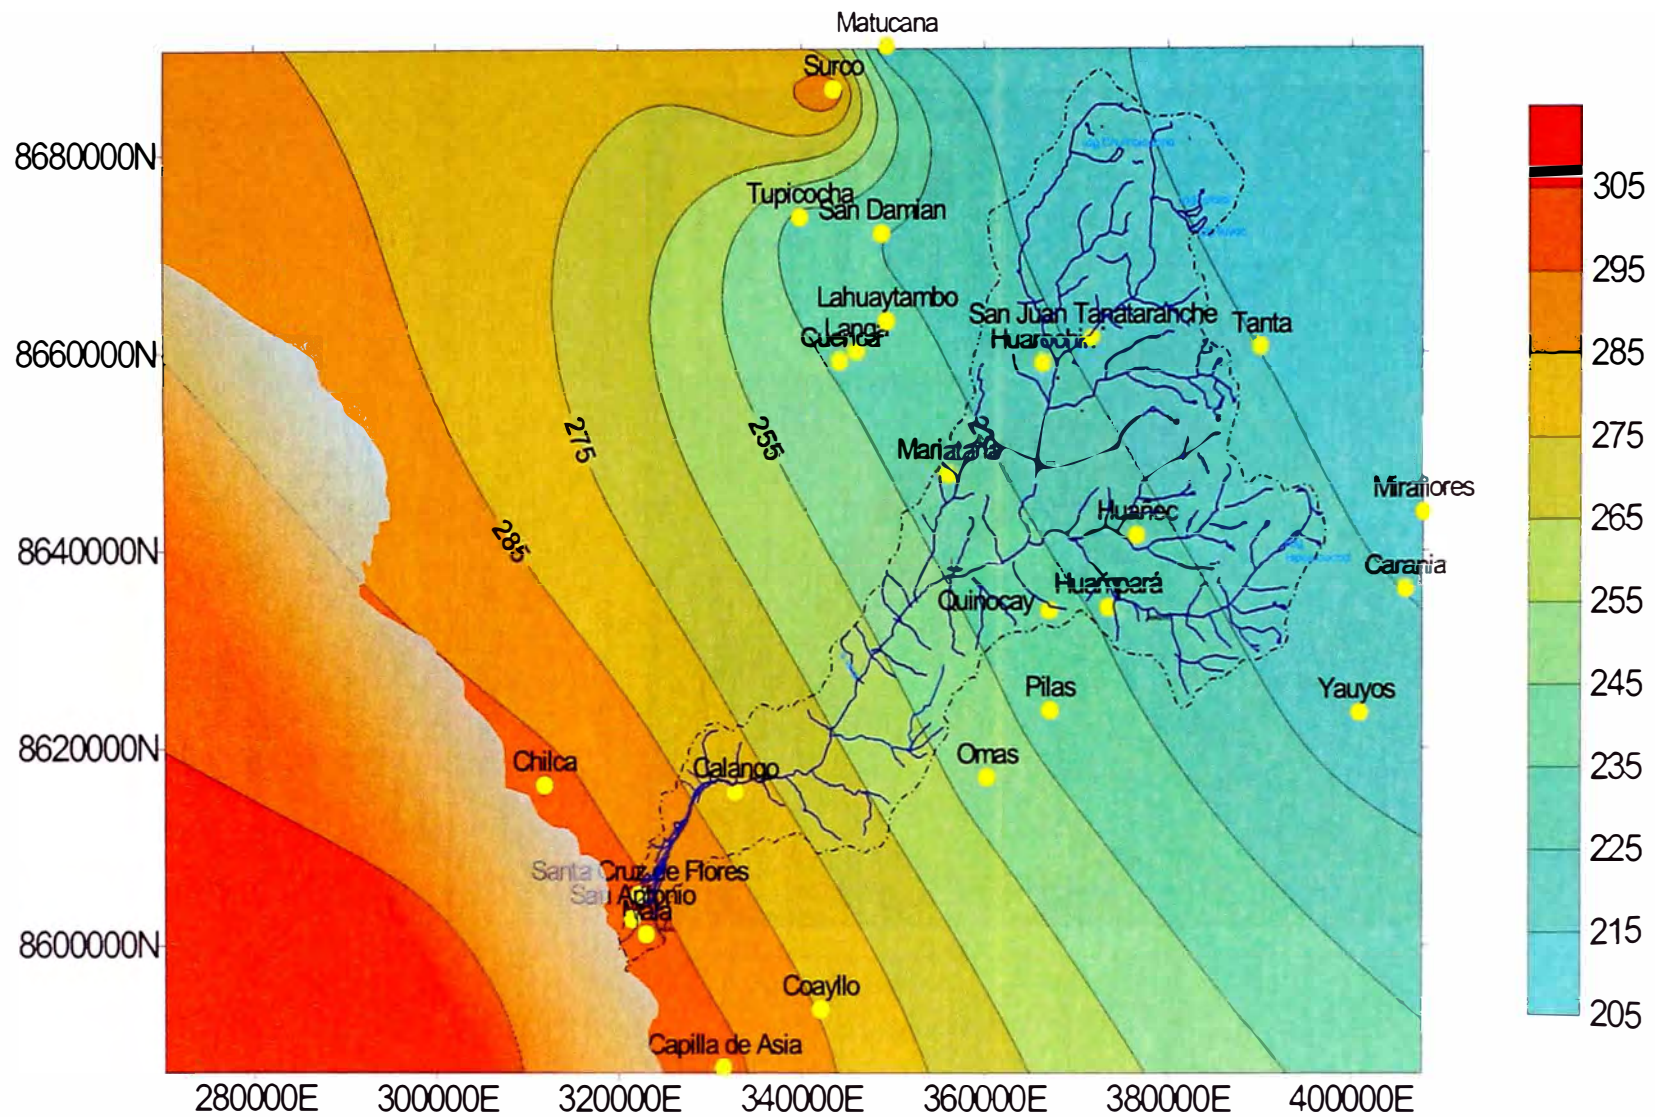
Matucana
Surco
8680000N
Tupicocha
San Damian
Lahuaytambo
Langa
Cuenca
San Juan Tanataranche
Huarochiri
Tanta
8660000N
275
255
Mariatana
8640000N
285
Huañec
Miraflores
Huangascar
Carania
Quinocay
Huampará
Pilas
Yauyos
8620000N
Chilca
Calango
Omas
Santa Cruz de Flores
San Antonio
Mala
8600000N
Coayllo
Capilla de Asia
280000E
300000E
320000E
340000E
360000E
380000E
400000E
305
295
285
275
265
255
245
235
225
215
205